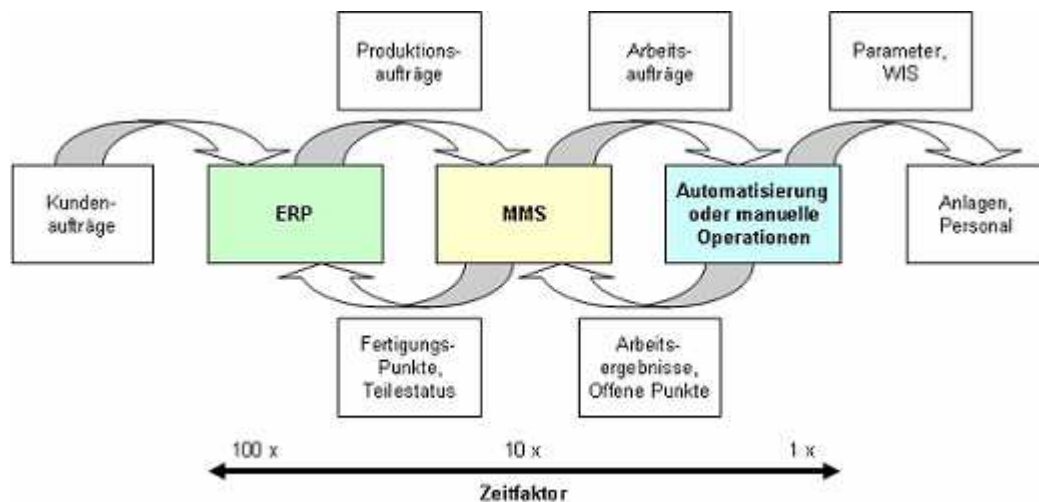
Produktionsaufträge

Arbeitsaufträge

Parameter, WIS

Kundenaufträge

ERP

MMS

Automatisierung oder manuelle Operationen

Anlagen, Personal

Fertigungs-Punkte, Teilestatus

Arbeitsergebnisse, Offene Punkte

100 x

10 x

1 x

Zeitfaktor